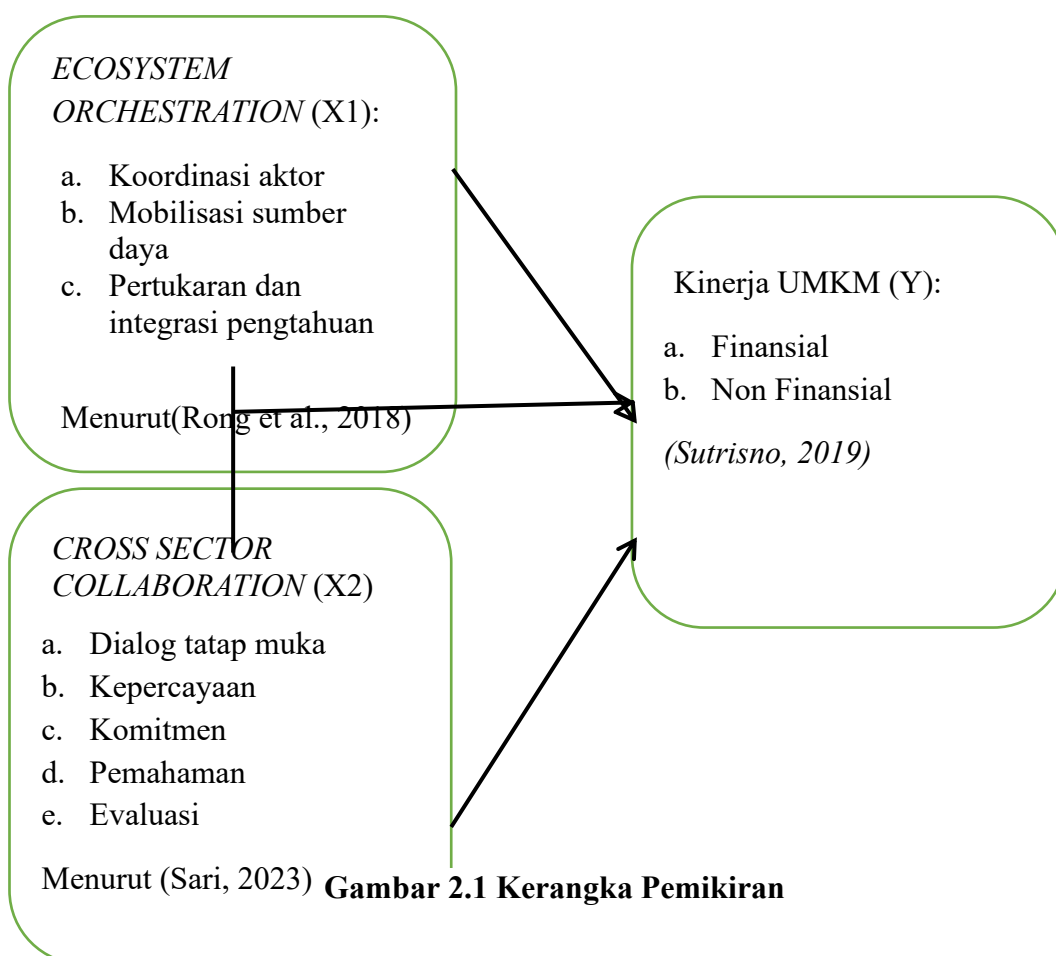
*ECOSYSTEM ORCHESTRATION* (X1):

a. Koordinasi aktor
b. Mobilisasi sumber daya
c. Pertukaran dan integrasi pengtahuan

Menurut(Rong et al., 2018)

*CROSS SECTOR COLLABORATION* (X2)

a. Dialog tatap muka
b. Kepercayaan
c. Komitmen
d. Pemahaman
e. Evaluasi

Menurut (Sari, 2023)

Kinerja UMKM (Y):

a. Finansial
b. Non Finansial

*(Sutrisno, 2019)*

**Gambar 2.1 Kerangka Pemikiran**